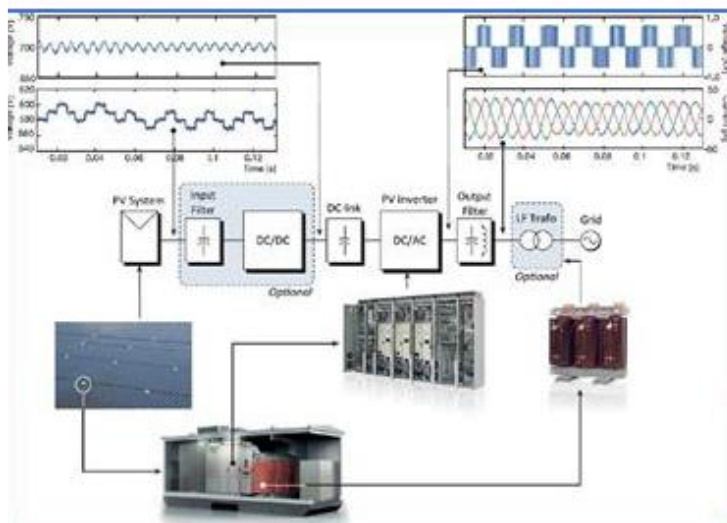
750
700
650
600
580
560
540
0.02 0.04 0.06 0.08 0.1 0.12
Time (s)

1.0
0
50
0
-50
0.02 0.04 0.06 0.08 0.10 0.12
Time (s)

PV System
Input Filter
DC/DC
Optional
DC link
PV Inverter
DC/AC
Output Filter
LF Trafo
Optional
Grid